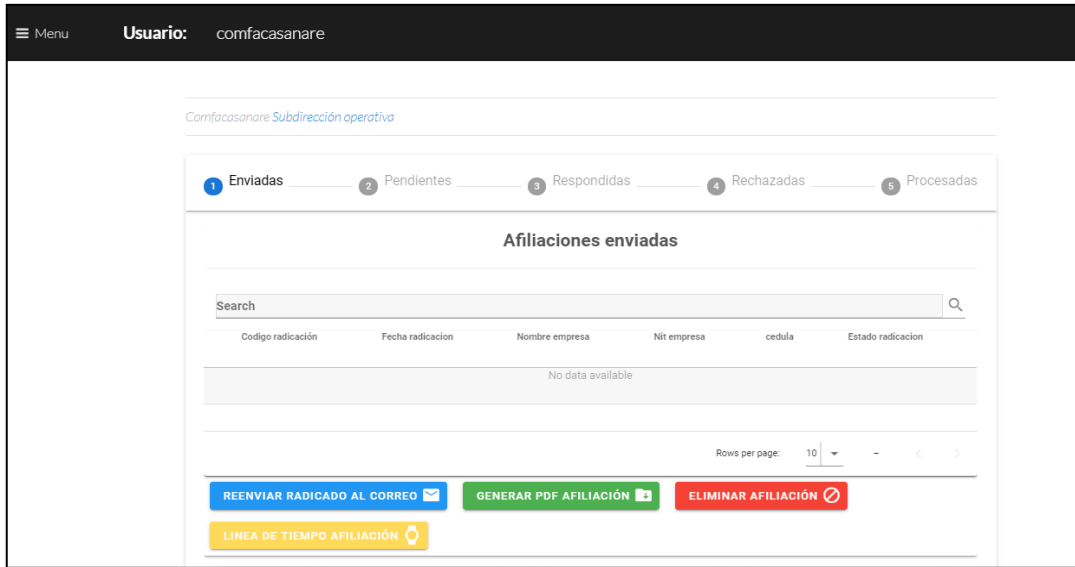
Menu **Usuario:** comfacasanare

Comfacasanare Subdirección operativa

1 Enviadas 2 Pendientes 3 Respondidas 4 Rechazadas 5 Procesadas

**Afiliaciones enviadas**

Search

| Codigo radicación | Fecha radicacion | Nombre empresa | Nit empresa | cedula | Estado radicacion |
|---|---|---|---|---|---|
| No data available | | | | | |

Rows per page: 10 –

REENVIAR RADICADO AL CORREO GENERAR PDF AFILIACIÓN ELIMINAR AFILIACIÓN

LINEA DE TIEMPO AFILIACIÓN